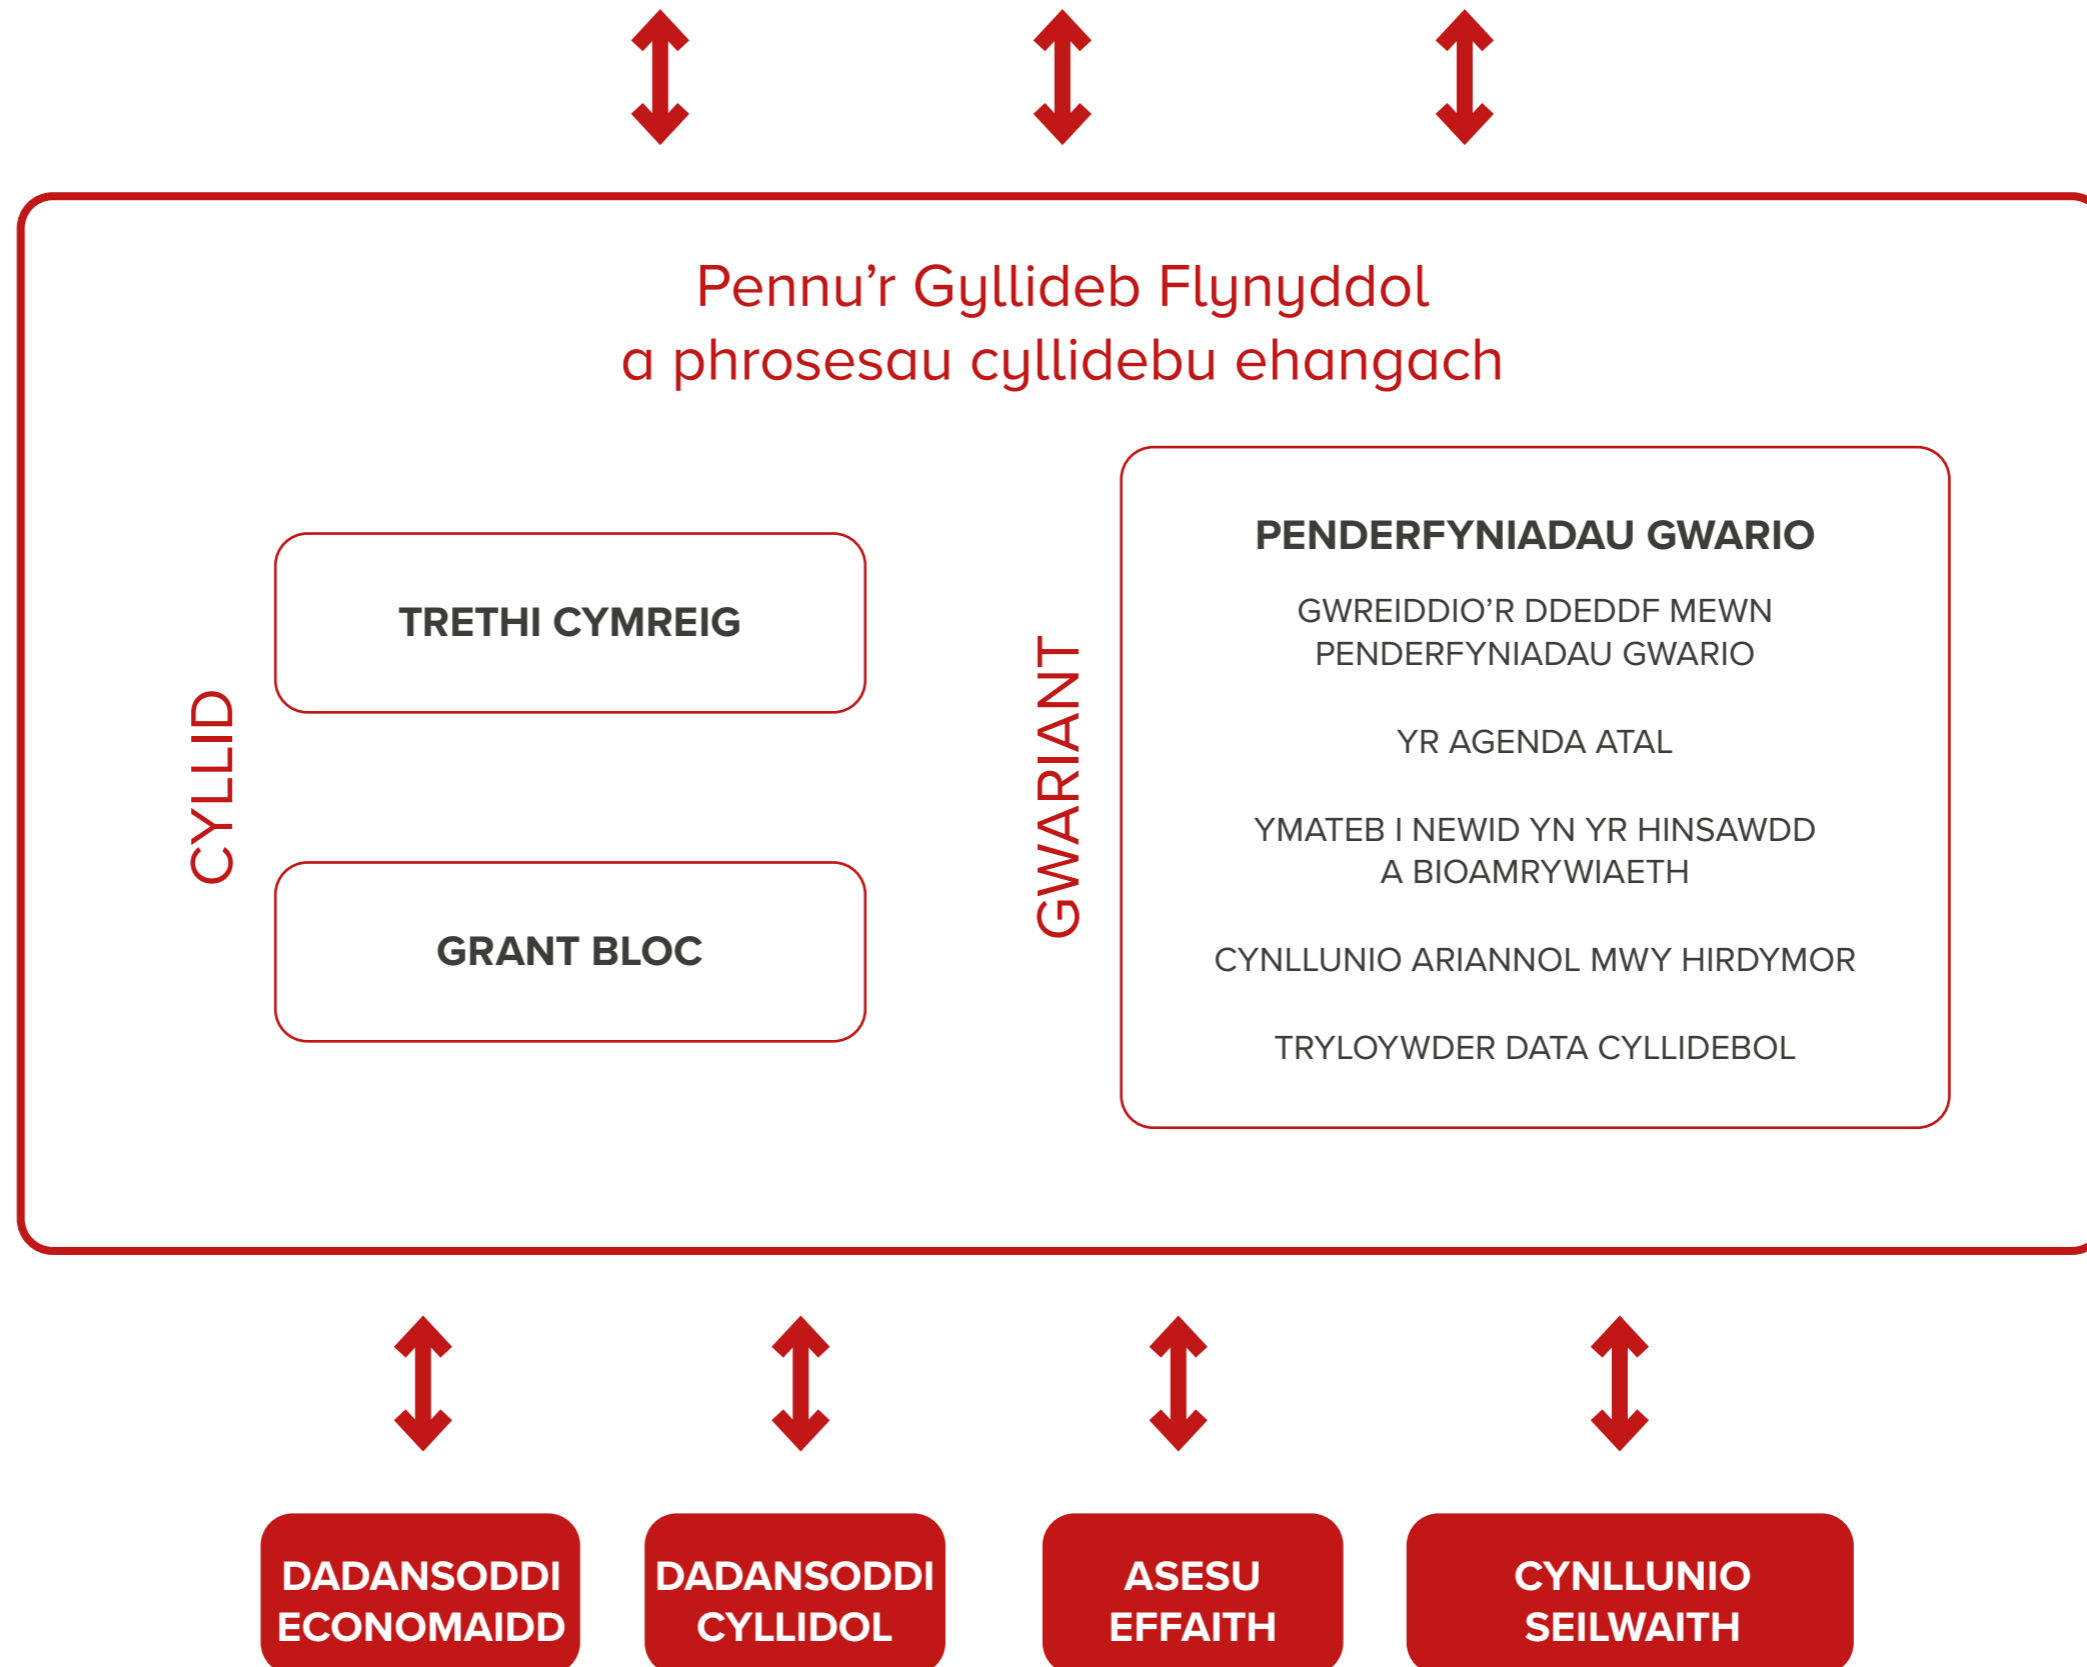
Pennu'r Gyllideb Flynyddol
a phrosesau cyllidebu ehangach

CYLLID

TRETHI CYMREIG

GRANT BLOC

GWARIANT

PENDERFYNIADAU GWARIO

GWREIDDIO'R DDEDDF MEWN PENDERFYNIADAU GWARIO

YR AGENDA ATAL

YMATEB I NEWID YN YR HINSAWDD A BIOAMRYWIAETH

CYNLLUNIO ARIANNOL MWY HIRDYMOR

TRYLOYWDER DATA CYLLIDEBOL

DADANSODDI ECONOMAIDD

DADANSODDI CYLLIDOL

ASESU EFFAITH

CYNLLUNIO SEILWAITH